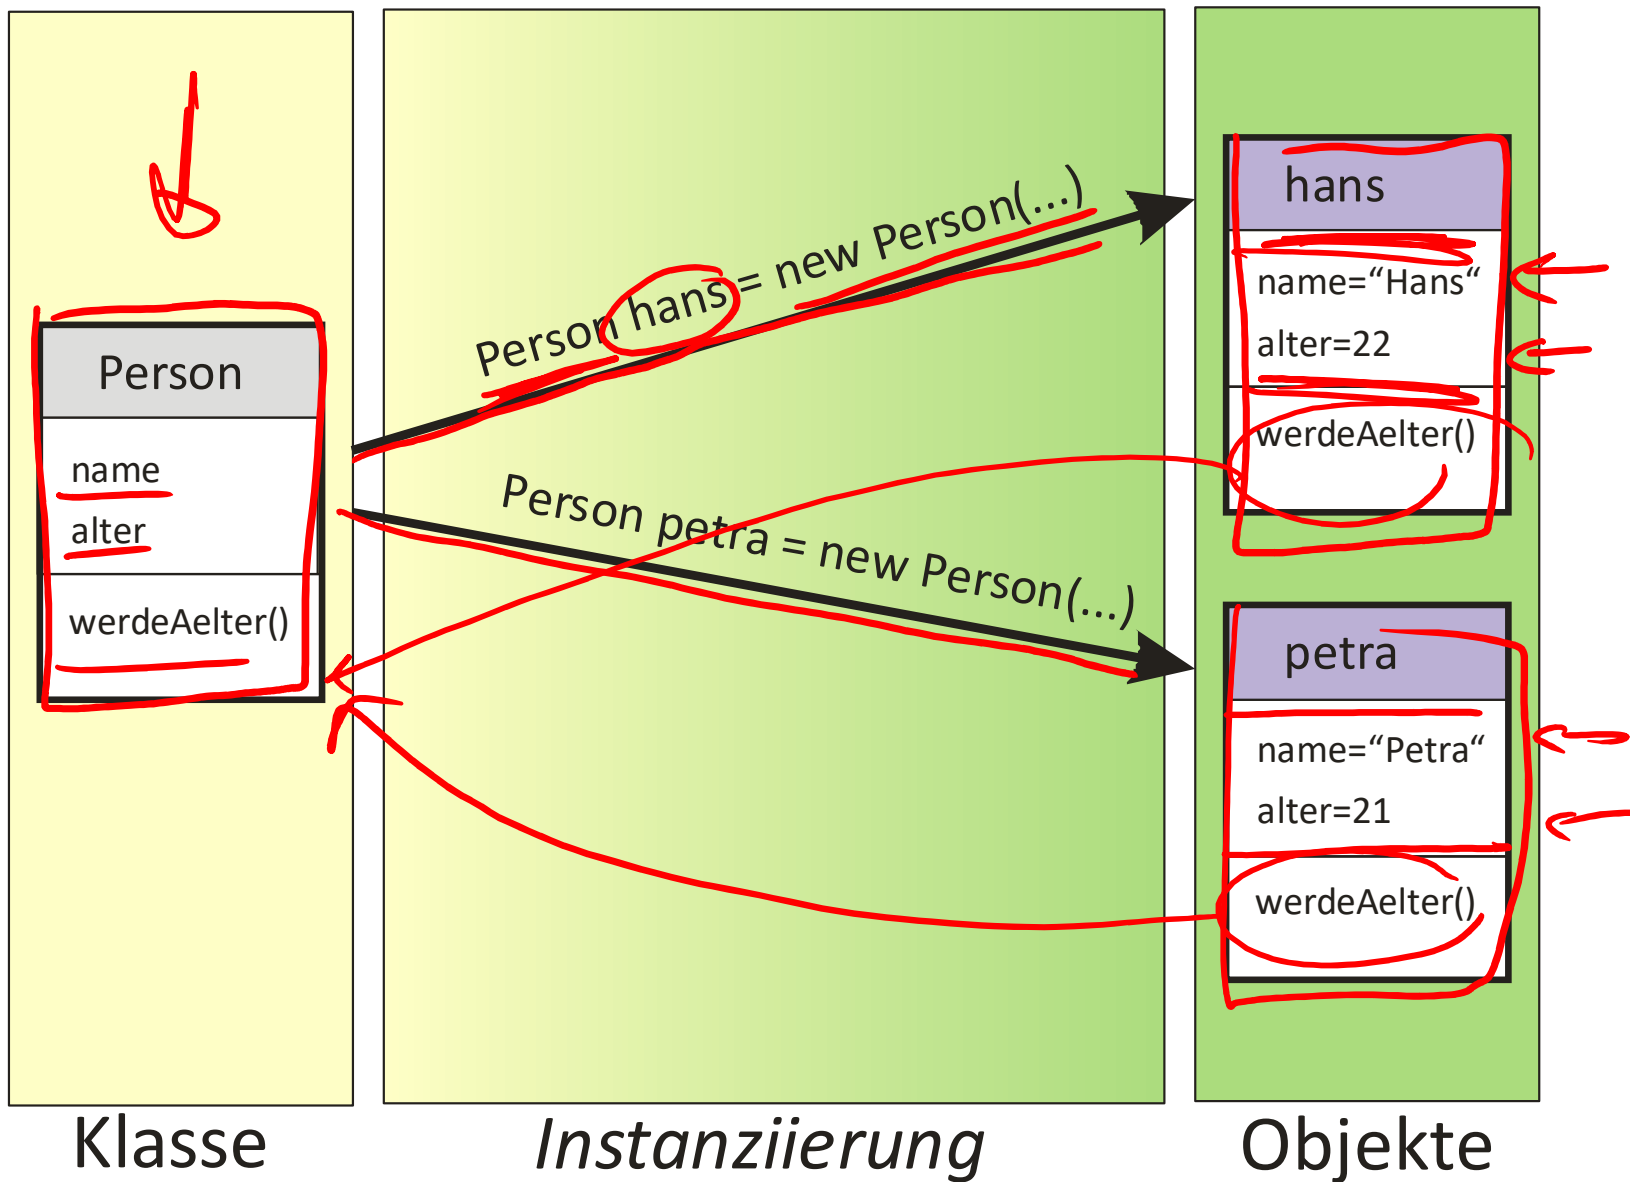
Person

name

alter

werdeAelter()

Person hans = new Person(...)

Person petra = new Person(...)

hans

name="Hans"

alter=22

werdeAelter()

petra

name="Petra"

alter=21

werdeAelter()

Klasse

Instanziierung

Objekte